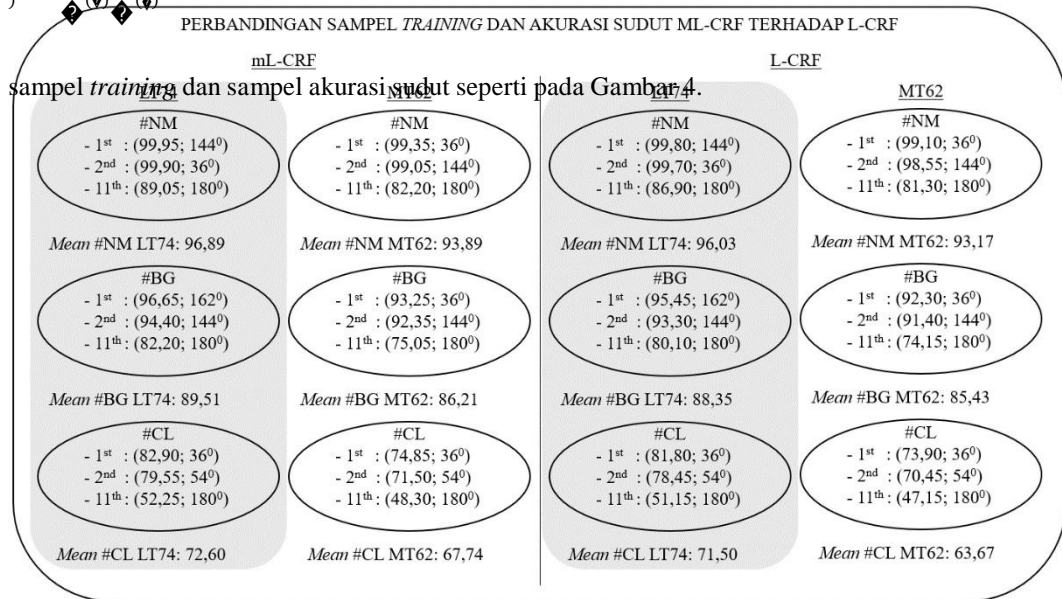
�(�)�(�)

PERBANDINGAN SAMPEL *TRAINING* DAN AKURASI SUDUT ML-CRF TERHADAP L-CRF

mL-CRF

L-CRF

sampel *training* dan sampel akurasi sudut seperti pada Gambar 4.

LT74

#NM
- $1^{st}$ : (99,95; $144^0$)
- $2^{nd}$ : (99,90; $36^0$)
- $11^{th}$ : (89,05; $180^0$)

*Mean* #NM LT74: 96,89

#BG
- $1^{st}$ : (96,65; $162^0$)
- $2^{nd}$ : (94,40; $144^0$)
- $11^{th}$ : (82,20; $180^0$)

*Mean* #BG LT74: 89,51

#CL
- $1^{st}$ : (82,90; $36^0$)
- $2^{nd}$ : (79,55; $54^0$)
- $11^{th}$ : (52,25; $180^0$)

*Mean* #CL LT74: 72,60

MT62

#NM
- $1^{st}$ : (99,35; $36^0$)
- $2^{nd}$ : (99,05; $144^0$)
- $11^{th}$ : (82,20; $180^0$)

*Mean* #NM MT62: 93,89

#BG
- $1^{st}$ : (93,25; $36^0$)
- $2^{nd}$ : (92,35; $144^0$)
- $11^{th}$ : (75,05; $180^0$)

*Mean* #BG MT62: 86,21

#CL
- $1^{st}$ : (74,85; $36^0$)
- $2^{nd}$ : (71,50; $54^0$)
- $11^{th}$ : (48,30; $180^0$)

*Mean* #CL MT62: 67,74

LT74

#NM
- $1^{st}$ : (99,80; $144^0$)
- $2^{nd}$ : (99,70; $36^0$)
- $11^{th}$ : (86,90; $180^0$)

*Mean* #NM LT74: 96,03

#BG
- $1^{st}$ : (95,45; $162^0$)
- $2^{nd}$ : (93,30; $144^0$)
- $11^{th}$ : (80,10; $180^0$)

*Mean* #BG LT74: 88,35

#CL
- $1^{st}$ : (81,80; $36^0$)
- $2^{nd}$ : (78,45; $54^0$)
- $11^{th}$ : (51,15; $180^0$)

*Mean* #CL LT74: 71,50

MT62

#NM
- $1^{st}$ : (99,10; $36^0$)
- $2^{nd}$ : (98,55; $144^0$)
- $11^{th}$ : (81,30; $180^0$)

*Mean* #NM MT62: 93,17

#BG
- $1^{st}$ : (92,30; $36^0$)
- $2^{nd}$ : (91,40; $144^0$)
- $11^{th}$ : (74,15; $180^0$)

*Mean* #BG MT62: 85,43

#CL
- $1^{st}$ : (73,90; $36^0$)
- $2^{nd}$ : (70,45; $54^0$)
- $11^{th}$ : (47,15; $180^0$)

*Mean* #CL MT62: 63,67